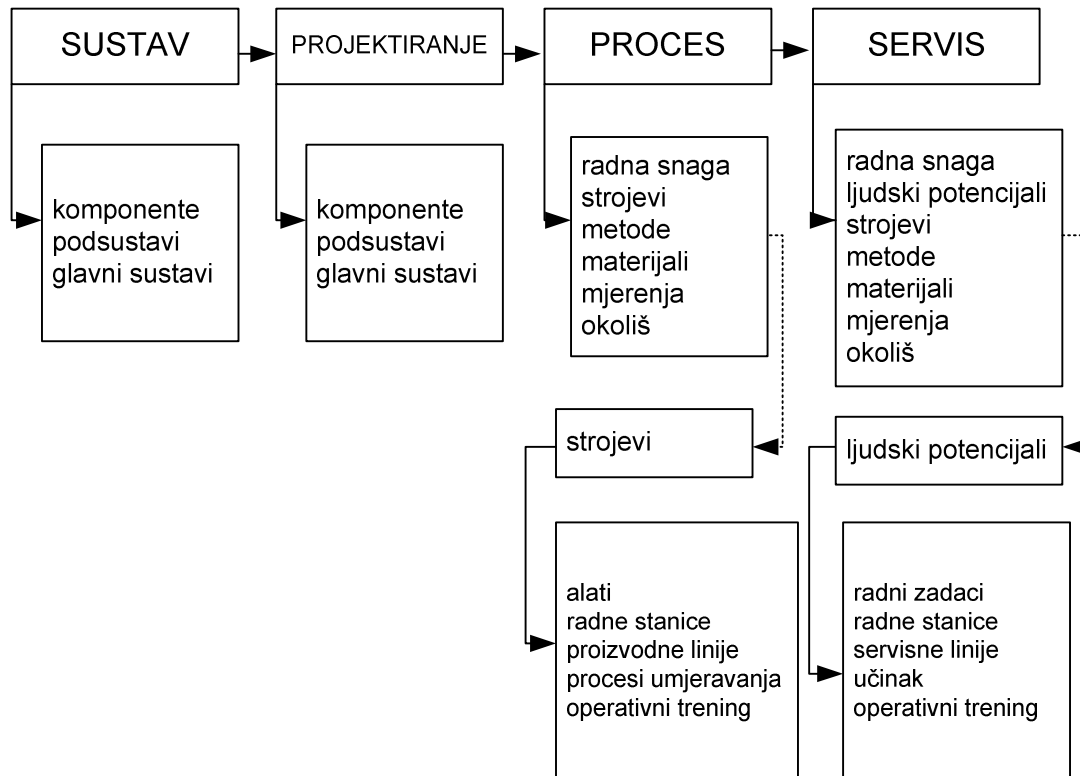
SUSTAV

PROJEKTIRANJE

PROCES

SERVIS

komponente
podsustavi
glavni sustavi

komponente
podsustavi
glavni sustavi

radna snaga
strojevi
metode
materijali
mjerenja
okoliš

radna snaga
ljudski potencijali
strojevi
metode
materijali
mjerenja
okoliš

strojevi

ljudski potencijali

alati
radne stanice
proizvodne linije
procesi umjeravanja
operativni trening

radni zadaci
radne stanice
servisne linije
učinak
operativni trening